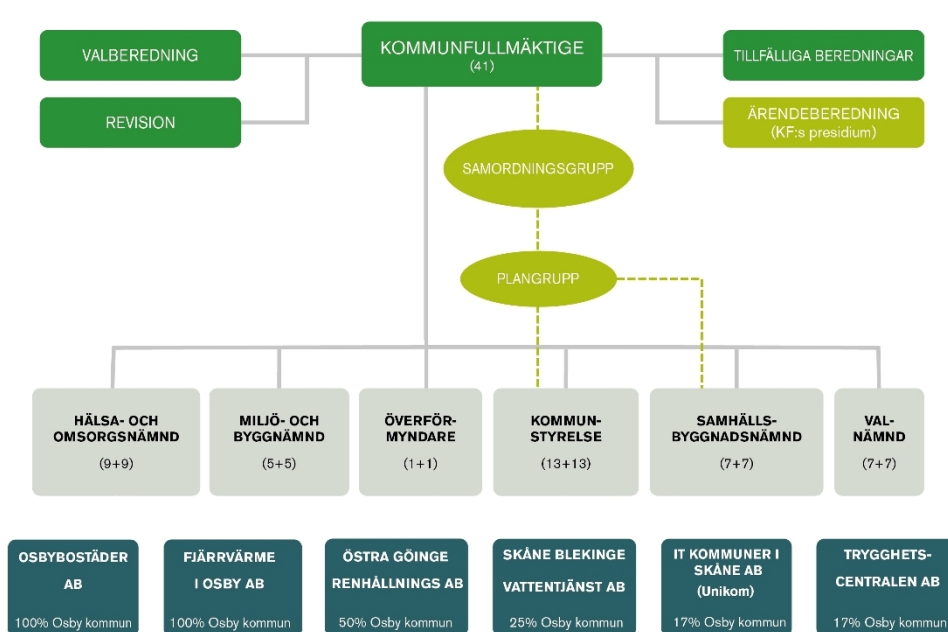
VALBEREDNING

REVISION

KOMMUNFULLMÄKTIGE
(41)

TILLFÄLLIGA BEREDNINGAR

ÄRENDEBEREDNING
(KF:s presidium)

SAMORDNINGSGRUPP

PLANGRUPP

HÄLSA- OCH OMSORGSNÄMND
(9+9)

MILJÖ- OCH BYGGNÄMND
(5+5)

ÖVERFÖR-MYNDARE
(1+1)

KOMMUN-STYRELSE
(13+13)

SAMHÄLLS-BYGGNADSNÄMND
(7+7)

VAL-NÄMND
(7+7)

OSBYBOSTÄDER AB
100% Osby kommun

FJÄRRVÄRME I OSBY AB
100% Osby kommun

ÖSTRA GÖINGE RENHÅLLNINGS AB
50% Osby kommun

SKÅNE BLEKINGE VATTENTJÄNST AB
25% Osby kommun

IT KOMMUNER I SKÅNE AB (Unikom)
17% Osby kommun

TRYGGHETS-CENTRALEN AB
17% Osby kommun